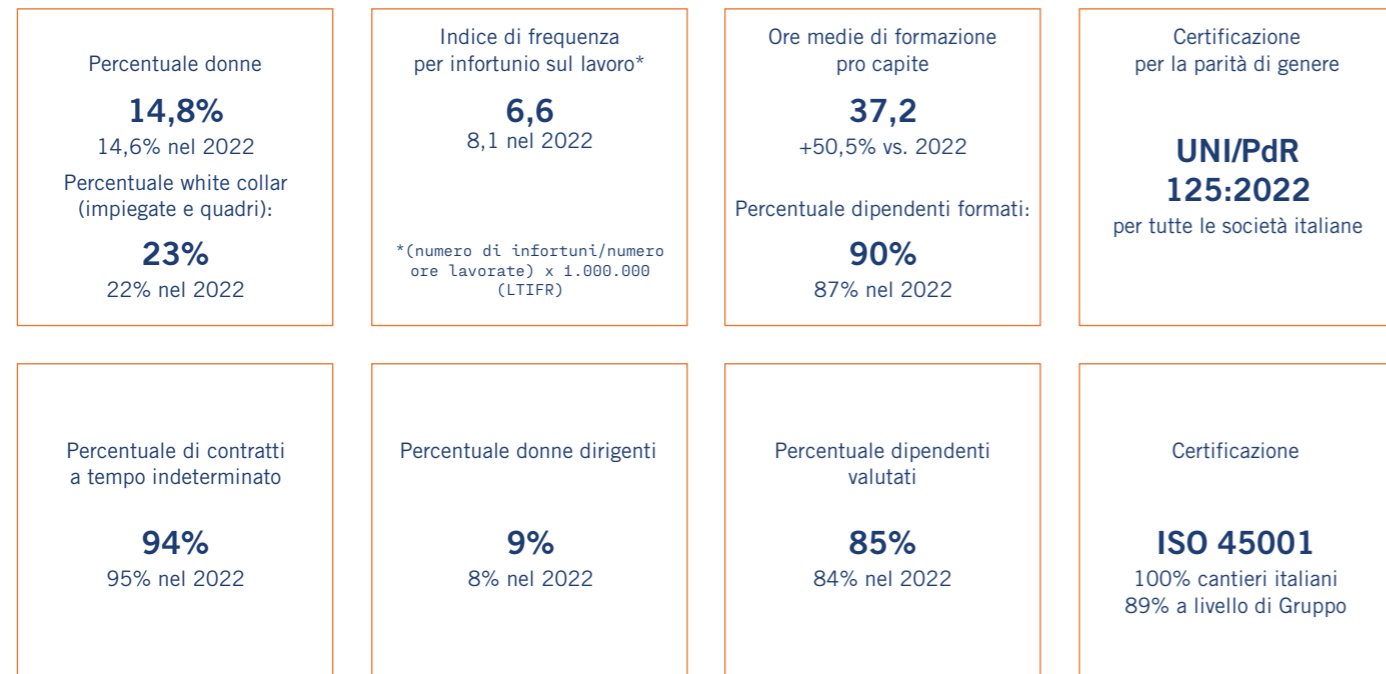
Percentuale donne

14,8%

14,6% nel 2022

Percentuale white collar (impiegate e quadri):

23%

22% nel 2022

Indice di frequenza per infortunio sul lavoro*

6,6

8,1 nel 2022

*(numero di infortuni/numero ore lavorate) x 1.000.000 (LTIFR)

Ore medie di formazione pro capite

37,2

+50,5% vs. 2022

Percentuale dipendenti formati:

90%

87% nel 2022

Certificazione per la parità di genere

UNI/PdR 125:2022

per tutte le società italiane

Percentuale di contratti a tempo indeterminato

94%

95% nel 2022

Percentuale donne dirigenti

9%

8% nel 2022

Percentuale dipendenti valutati

85%

84% nel 2022

Certificazione

ISO 45001

100% cantieri italiani

89% a livello di Gruppo